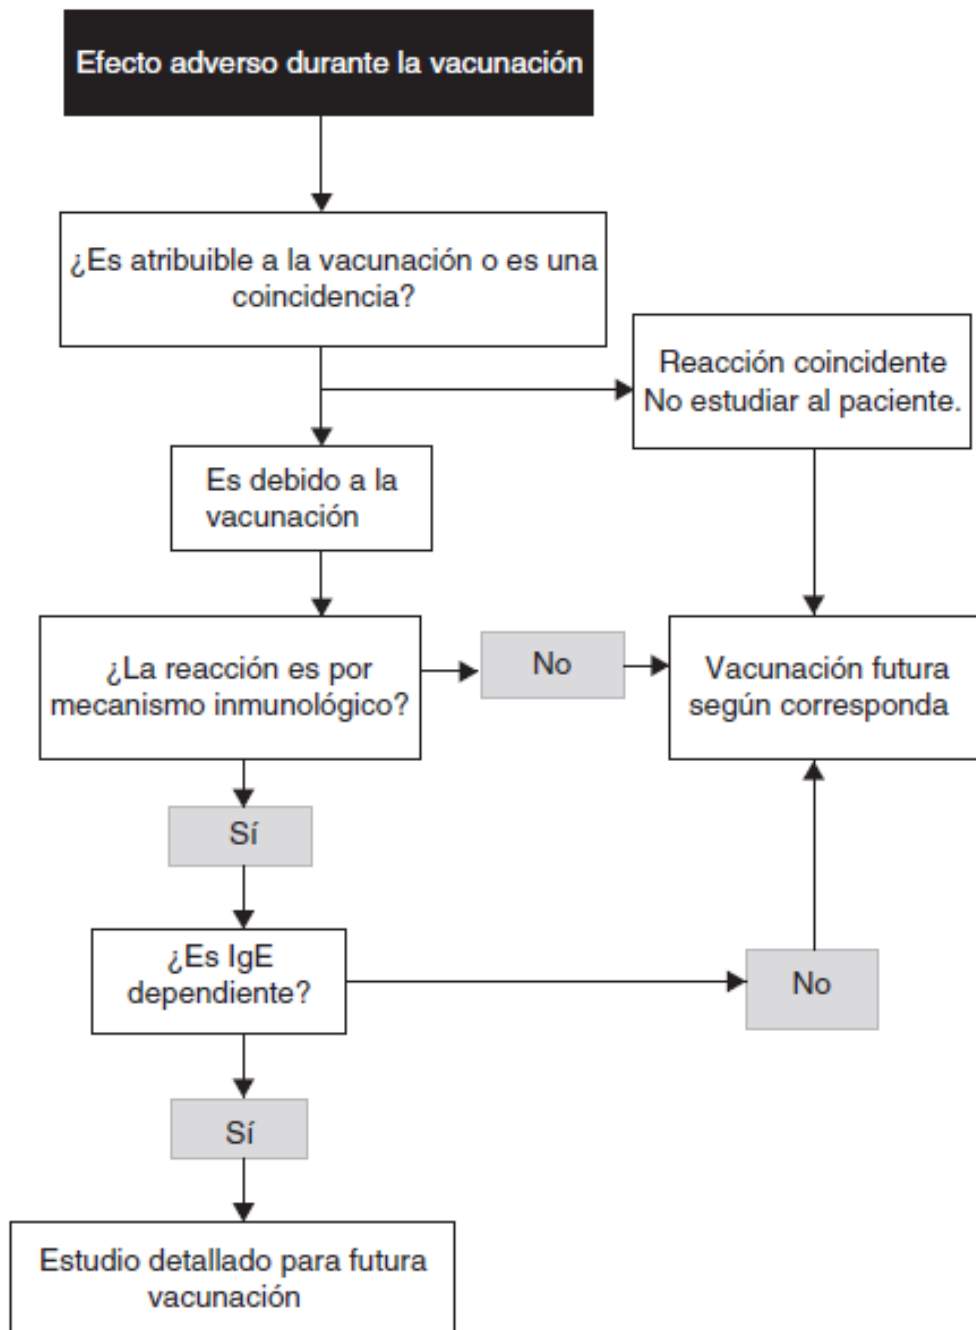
Efecto adverso durante la vacunación

¿Es atribuible a la vacunación o es una coincidencia?

Reacción coincidente
No estudiar al paciente.

Es debido a la vacunación

¿La reacción es por mecanismo inmunológico?

No

Vacunación futura según corresponda

Sí

¿Es IgE dependiente?

No

Sí

Estudio detallado para futura vacunación